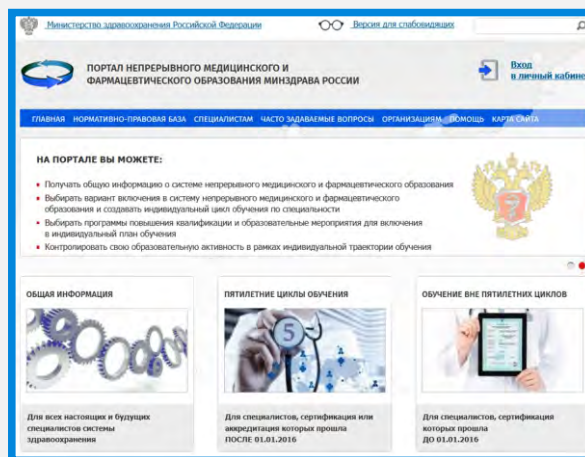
Министерство здравоохранения Российской Федерации

Версия для слабовидящих

ПОРТАЛ НЕПРЕРЫВНОГО МЕДИЦИНСКОГО И ФАРМАЦЕВТИЧЕСКОГО ОБРАЗОВАНИЯ МИНЗДРАВА РОССИИ

Вход в личный кабин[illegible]

ГЛАВНАЯ НОРМАТИВНО-ПРАВОВАЯ БАЗА СПЕЦИАЛИСТАМ ЧАСТО ЗАДАВАЕМЫЕ ВОПРОСЫ ОРГАНИЗАЦИЯМ ПОМОЩЬ КАРТА САЙТА

НА ПОРТАЛЕ ВЫ МОЖЕТЕ:

- Получать общую информацию о системе непрерывного медицинского и фармацевтического образования
- Выбирать вариант включения в систему непрерывного медицинского и фармацевтического образования и создавать индивидуальный цикл обучения по специальности
- Выбирать программы повышения квалификации и образовательные мероприятия для включения в индивидуальный план обучения
- Контролировать свою образовательную активность в рамках индивидуальной траектории обучения

ОБЩАЯ ИНФОРМАЦИЯ

Для всех настоящих и будущих специалистов системы здравоохранения

ПЯТИЛЕТНИЕ ЦИКЛЫ ОБУЧЕНИЯ

5

Для специалистов, сертификация или аккредитация которых прошла ПОСЛЕ 01.01.2016

ОБУЧЕНИЕ ВНЕ ПЯТИЛЕТНИХ ЦИКЛОВ

Для специалистов, сертификация которых прошла ДО 01.01.2016